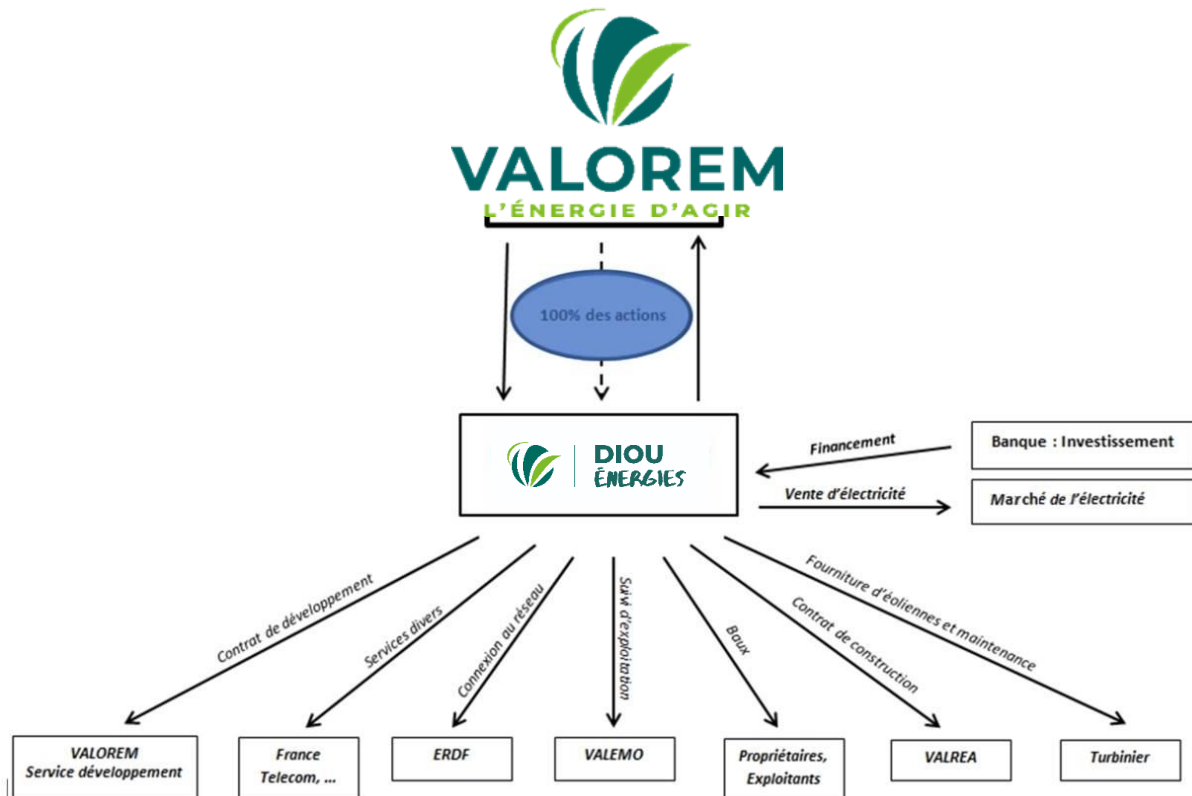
VALOREM
L'ÉNERGIE D'AGIR

100% des actions

DIOU ÉNERGIES

Financement

Banque : Investissement

Vente d'électricité

Marché de l'électricité

Contrat de développement

Services divers

Connexion au réseau

Suivi d'exploitation

Baux

Contrat de construction

Fourniture d'éoliennes et maintenance

VALOREM Service développement

France Telecom, ...

ERDF

VALEMO

Propriétaires, Exploitants

VALREA

Turbinier